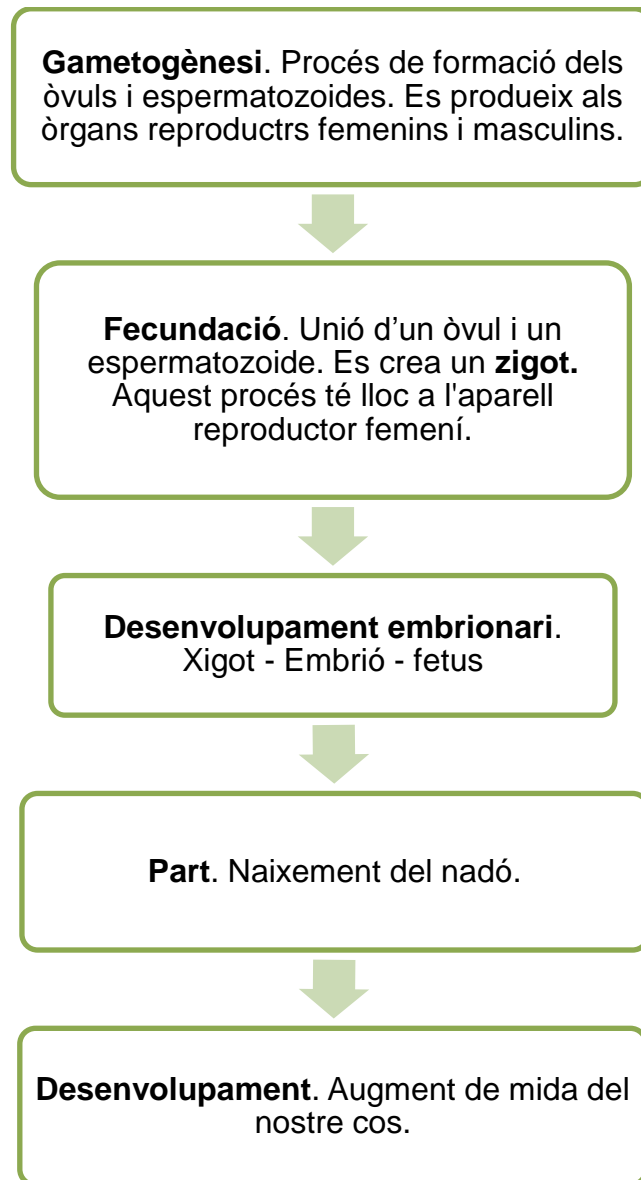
Gametogènesi. Procés de formació dels òvuls i espermatozoides. Es produeix als òrgans reproductrs femenins i masculins.

Fecundació. Unió d'un òvul i un espermatozoide. Es crea un zigot. Aquest procés té lloc a l'aparell reproductor femení.

Desenvolupament embrionari. Xigot - Embrió - fetus

Part. Naixement del nadó.

Desenvolupament. Augment de mida del nostre cos.